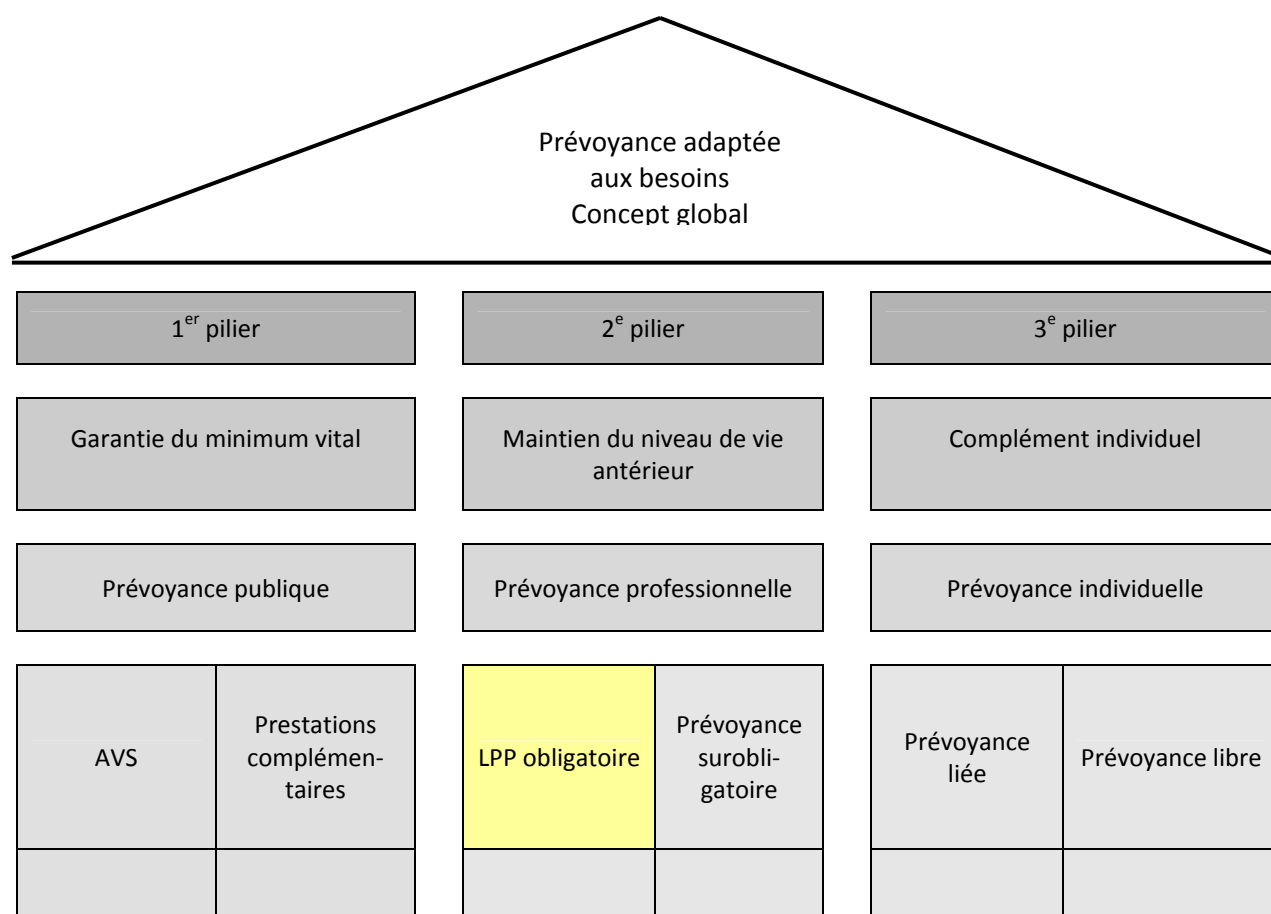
Prévoyance adaptée
aux besoins
Concept global

$1^{er}$ pilier

$2^{e}$ pilier

$3^{e}$ pilier

Garantie du minimum vital

Maintien du niveau de vie antérieur

Complément individuel

Prévoyance publique

Prévoyance professionnelle

Prévoyance individuelle

AVS

Prestations complémentaires

LPP obligatoire

Prévoyance surobligatoire

Prévoyance liée

Prévoyance libre